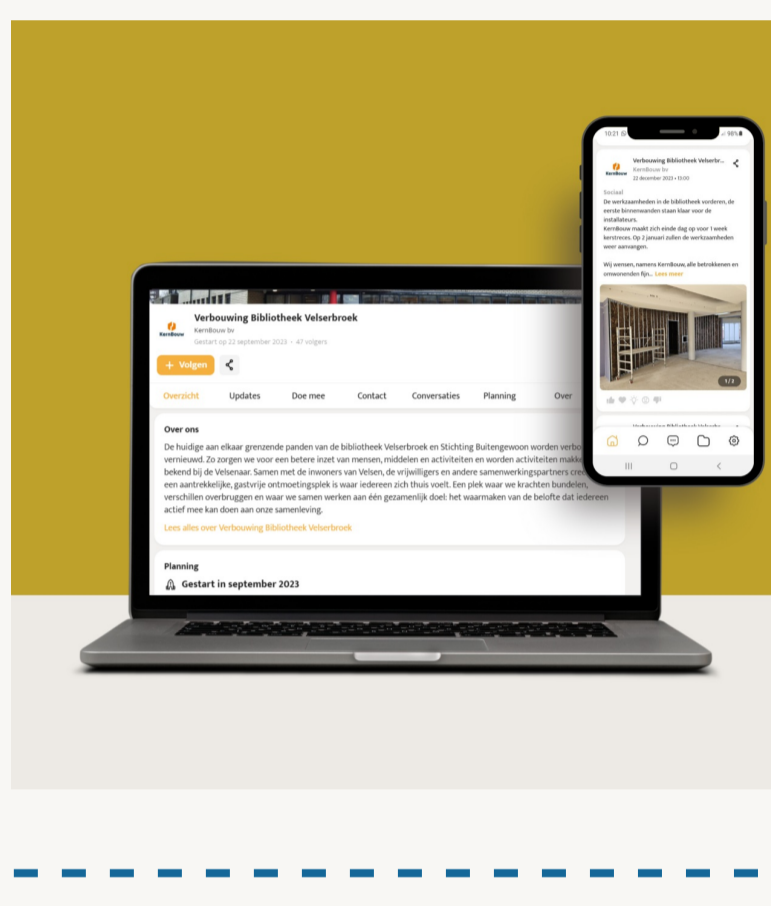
Verbouwing Bibliotheek Velserbroek
KernBouw bv
Gestart op 22 september 2023 • 47 volgers

+ Volgen

Overzicht Updates Doe mee Contact Conversaties Planning Over

Over ons
De huidige aan elkaar grenzende panden van de bibliotheek Velserbroek en Stichting Buitengewoon worden verbo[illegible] vernieuwd. Zo zorgen we voor een betere inzet van mensen, middelen en activiteiten en worden activiteiten makk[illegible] bekend bij de Velsenaar. Samen met de inwoners van Velsen, de vrijwilligers en andere samenwerkingspartners cre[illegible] een aantrekkelijke, gastvrije ontmoetingsplek is waar iedereen zich thuis voelt. Een plek waar we krachten bundelen, verschillen overbruggen en waar we samen werken aan één gezamenlijk doel: het waarmaken van de belofte dat iedereen actief mee kan doen aan onze samenleving.
Lees alles over Verbouwing Bibliotheek Velserbroek

Planning
Gestart in september 2023

10:21 98%
Verbouwing Bibliotheek Velserbr...
KernBouw bv
22 december 2023 • 13:00
Sociaal
De werkzaamheden in de bibliotheek vorderen, de eerste binnenwanden staan klaar voor de installateurs.
KernBouw maakt zich einde dag op voor 1 week kerstreces. Op 2 januari zullen de werkzaamheden weer aanvangen.

Wij wensen, namens KernBouw, alle betrokkenen en omwonenden fijn... Lees meer
1 / 2